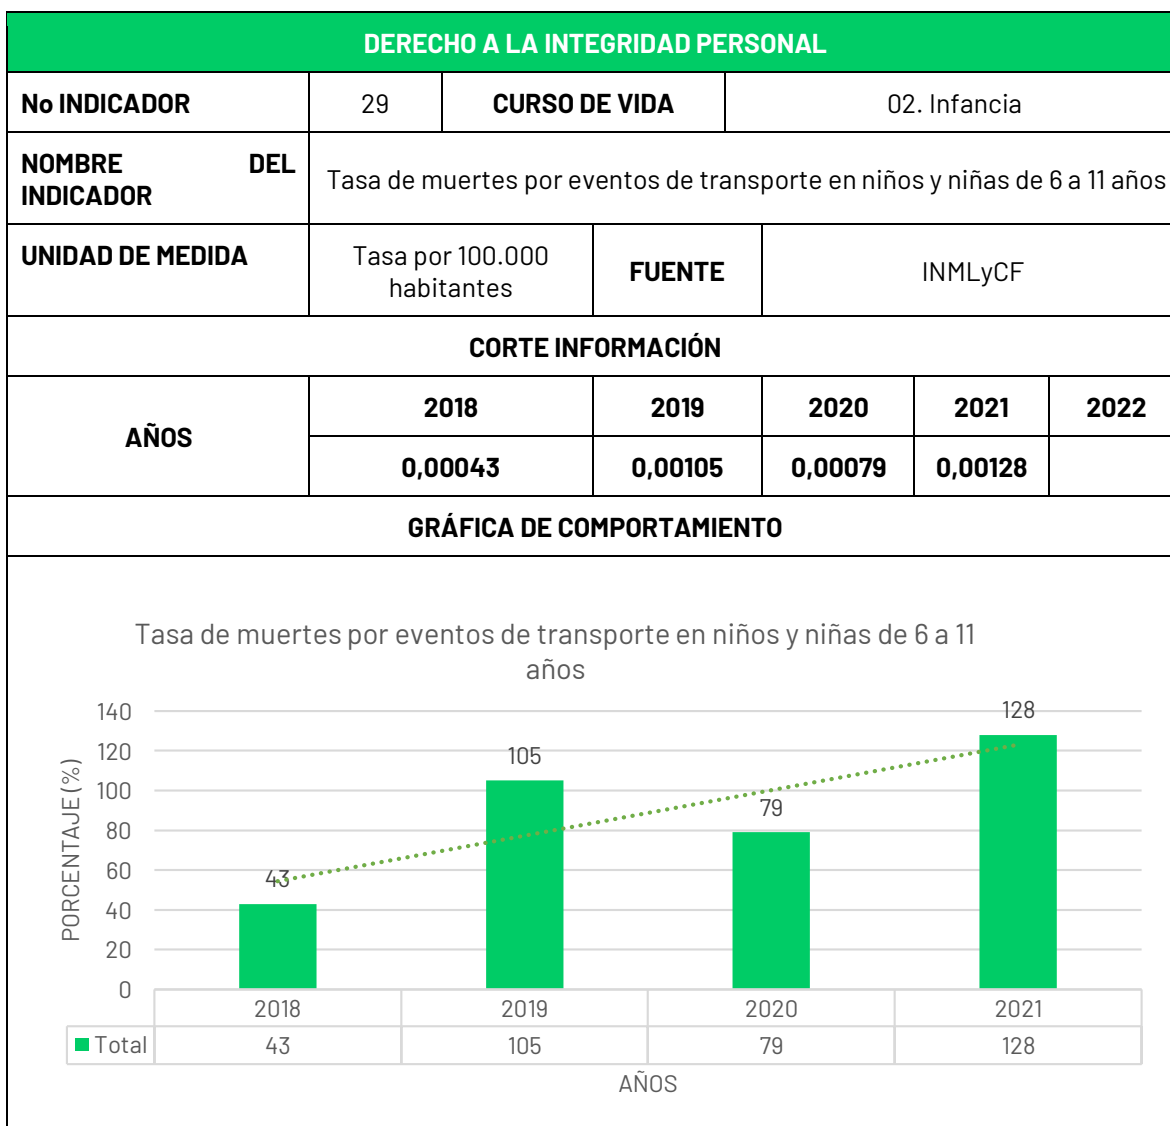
DERECHO A LA INTEGRIDAD PERSONAL

| No INDICADOR | 29 | CURSO DE VIDA | 02. Infancia |
|---|---|---|---|
| NOMBRE DEL INDICADOR | Tasa de muertes por eventos de transporte en niños y niñas de 6 a 11 años | | |
| UNIDAD DE MEDIDA | Tasa por 100.000 habitantes | FUENTE | INMLyCF |

CORTE INFORMACIÓN

| AÑOS | 2018 | 2019 | 2020 | 2021 | 2022 |
|---|---|---|---|---|---|
| | 0,00043 | 0,00105 | 0,00079 | 0,00128 | |

GRÁFICA DE COMPORTAMIENTO

Tasa de muertes por eventos de transporte en niños y niñas de 6 a 11 años

140
120
100
80
60
40
20
0

PORCENTAJE (%)

43
105
79
128

| | 2018 | 2019 | 2020 | 2021 |
|---|---|---|---|---|
| Total | 43 | 105 | 79 | 128 |

AÑOS